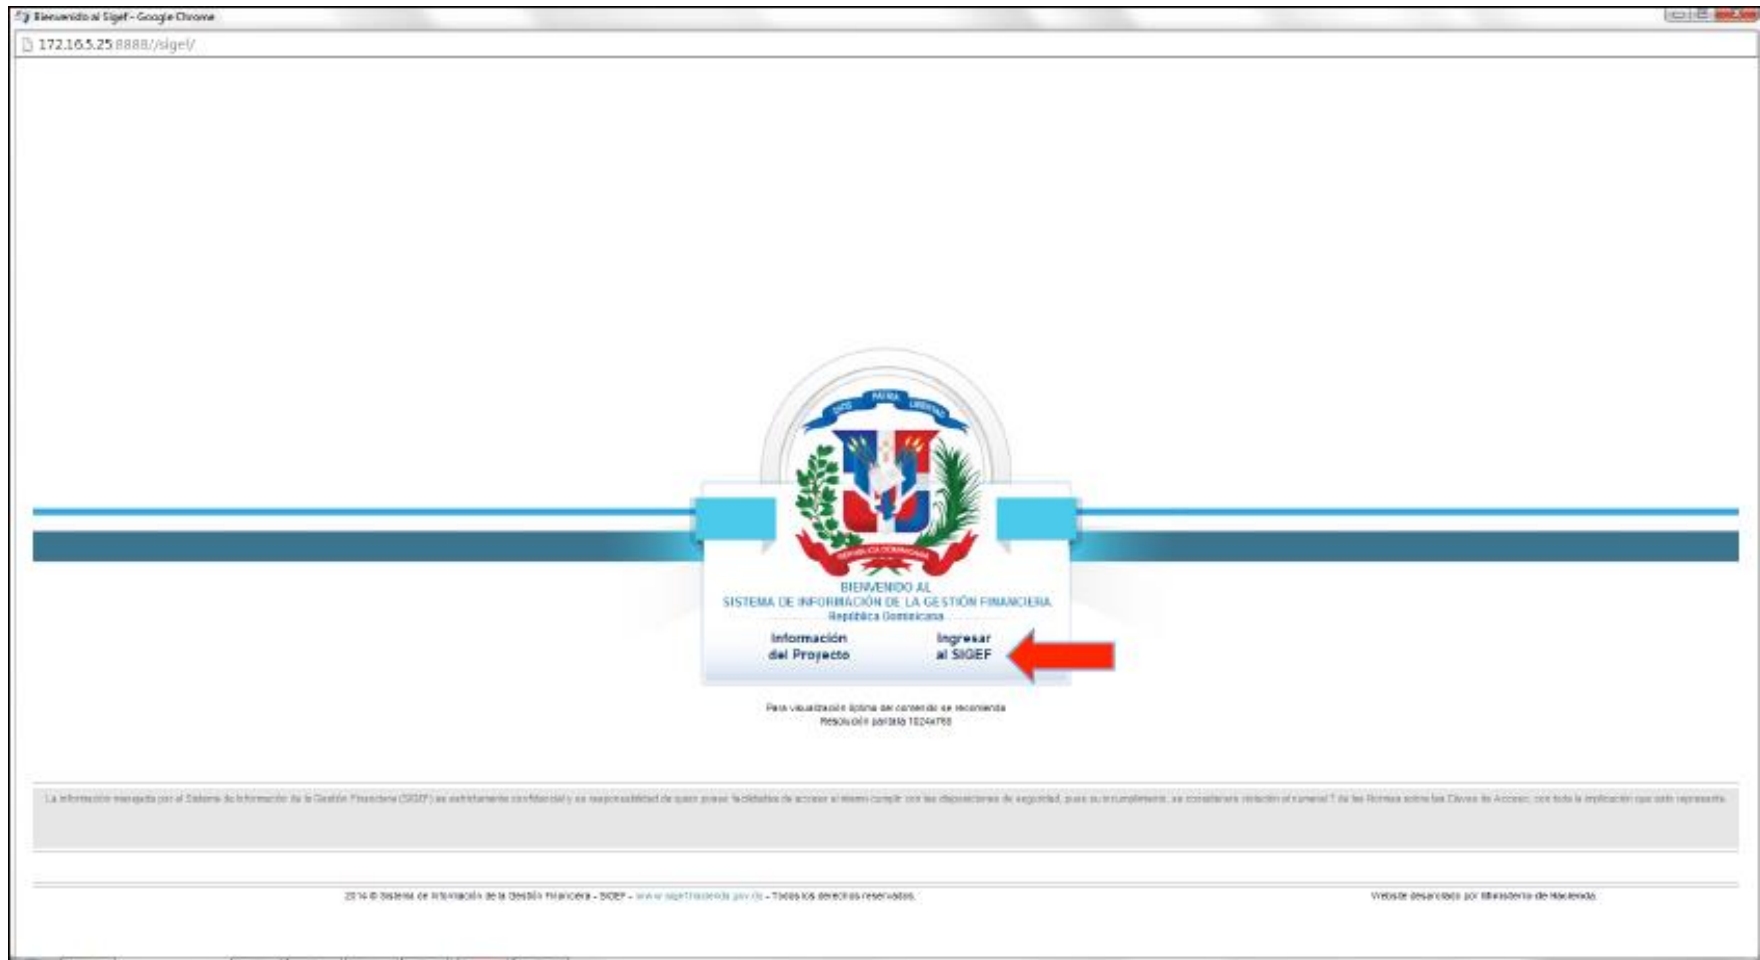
Bienvenido al Sigef - Google Chrome

172.16.5.25:8888//sigef/

DIOS PATRIA LIBERTAD

REPUBLICA DOMINICANA

BIENVENIDO AL
SISTEMA DE INFORMACIÓN DE LA GESTIÓN FINANCIERA
República Dominicana

Información del Proyecto

Ingresar al SIGEF

Para visualización óptima del contenido se recomienda
Resolución pantalla 1024x768

La información manejada por el Sistema de Información de la Gestión Financiera (SIGEF) es estrictamente confidencial y es responsabilidad de quien posee facilidades de acceso al mismo cumplir con las disposiciones de seguridad, pues su incumplimiento, se consideraría violación al numeral 7 de las Normas sobre las Claves de Acceso, con toda la implicación que esto representa.

2014 © Sistema de Información de la Gestión Financiera - SIGEF - www.sigef.hacienda.gov.do - Todos los derechos reservados.

Website desarrollado por Ministerio de Hacienda